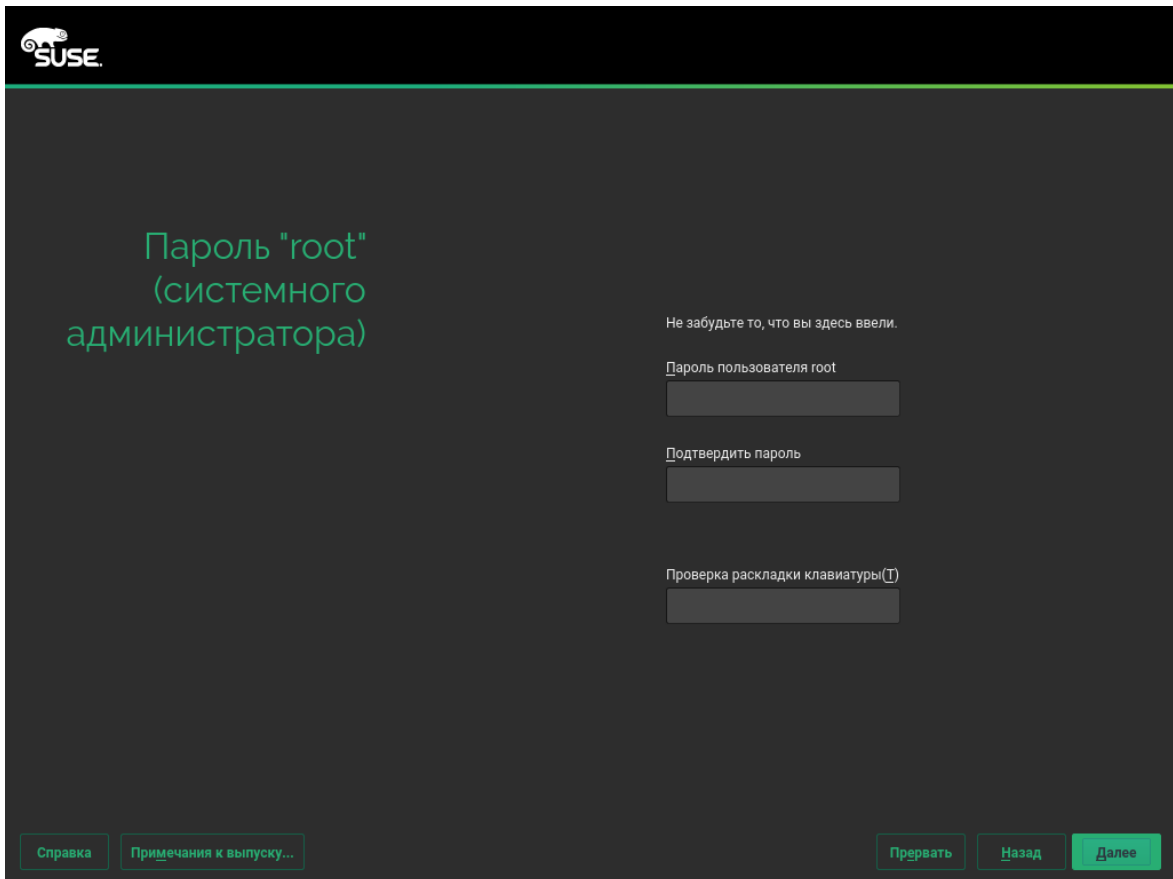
SUSE.

Пароль "root" (системного администратора)

Не забудьте то, что вы здесь ввели.

Пароль пользователя root

Подтвердить пароль

Проверка раскладки клавиатуры(T)

Справка

Примечания к выпуску...

Прервать

Назад

Далее